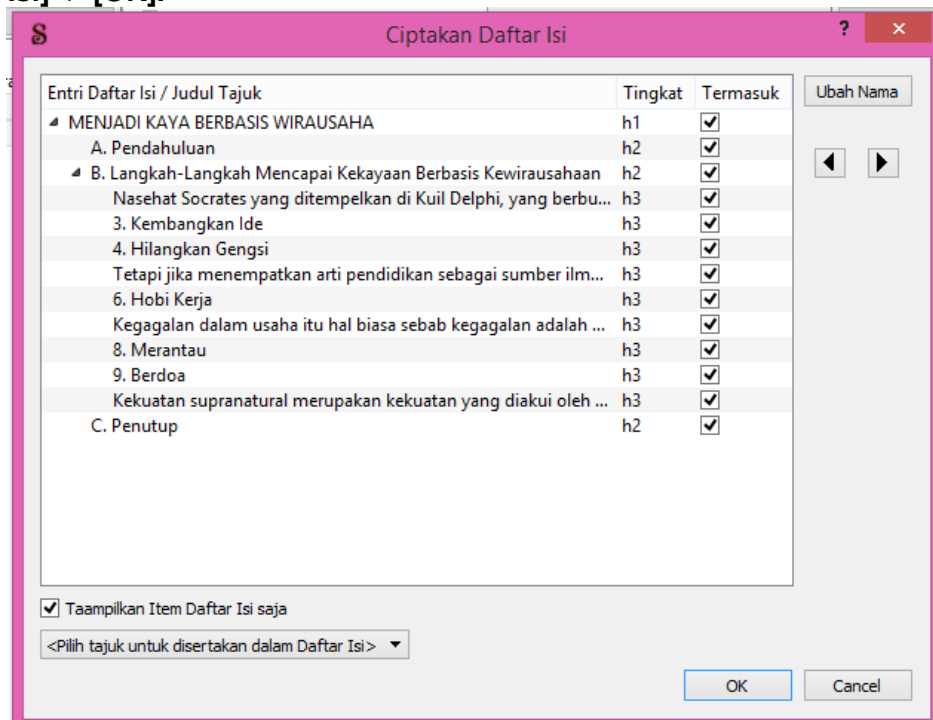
Ciptakan Daftar Isi

?

| Entri Daftar Isi / Judul Tajuk | Tingkat | Termasuk |
|---|---|---|
| MENJADI KAYA BERBASIS WIRAUSAHA | h1 | ✓ |
| A. Pendahuluan | h2 | ✓ |
| B. Langkah-Langkah Mencapai Kekayaan Berbasis Kewirausahaan | h2 | ✓ |
| Nasehat Socrates yang ditempelkan di Kuil Delphi, yang berbu... | h3 | ✓ |
| 3. Kembangkan Ide | h3 | ✓ |
| 4. Hilangkan Gengsi | h3 | ✓ |
| Tetapi jika menempatkan arti pendidikan sebagai sumber ilm... | h3 | ✓ |
| 6. Hobi Kerja | h3 | ✓ |
| Kegagalan dalam usaha itu hal biasa sebab kegagalan adalah ... | h3 | ✓ |
| 8. Merantau | h3 | ✓ |
| 9. Berdoa | h3 | ✓ |
| Kekuatan supranatural merupakan kekuatan yang diakui oleh ... | h3 | ✓ |
| C. Penutup | h2 | ✓ |

Ubah Nama

Taampilkan Item Daftar Isi saja

<Pilih tajuk untuk disertakan dalam Daftar Isi>

OK

Cancel